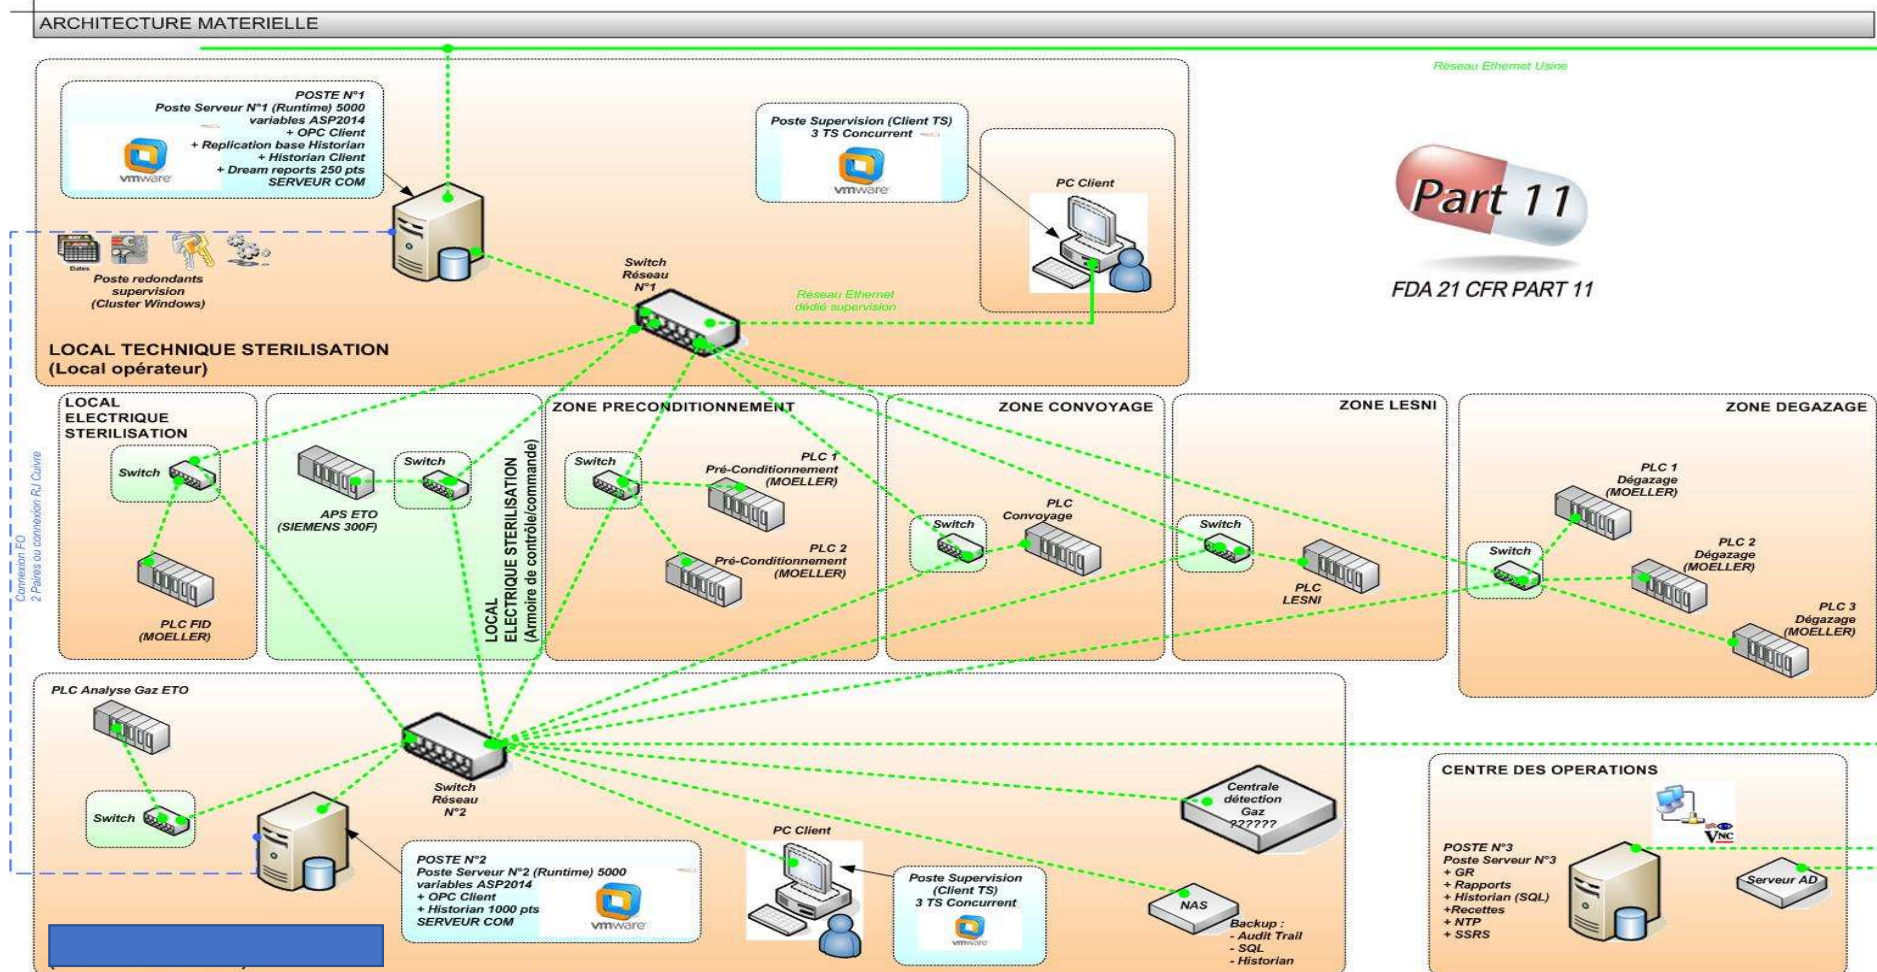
ARCHITECTURE MATERIELLE

Réseau Ethernet Usine

POSTE N°1
Poste Serveur N°1 (Runtime) 5000 variables ASP2014
+ OPC Client
+ Replication base Historian
+ Historian Client
+ Dream reports 250 pts
SERVEUR COM
vmware

Poste Supervision (Client TS)
3 TS Concurrent
vmware

PC Client

Part 11
FDA 21 CFR PART 11

Dates
Poste redondants supervision (Cluster Windows)

Switch Réseau N°1

Réseau Ethernet dédié supervision

LOCAL TECHNIQUE STERILISATION
(Local opérateur)

Connexion FO
2 Paires ou connexion RJ Cuivre

LOCAL ELECTRIQUE STERILISATION
Switch
PLC FID (MOELLER)

APS ETO (SIEMENS 300F)
Switch
LOCAL ELECTRIQUE STERILISATION (Armoire de contrôle/commande)

ZONE PRECONDITIONNEMENT
Switch
PLC 1 Pré-Conditionnement (MOELLER)
PLC 2 Pré-Conditionnement (MOELLER)

ZONE CONVOYAGE
Switch
PLC Convoyage

ZONE LESNI
Switch
PLC LESNI

ZONE DEGAZAGE
Switch
PLC 1 Dégazage (MOELLER)
PLC 2 Dégazage (MOELLER)
PLC 3 Dégazage (MOELLER)

PLC Analyse Gaz ETO
Switch

Switch Réseau N°2

Centrale détection Gaz ??????

PC Client

POSTE N°2
Poste Serveur N°2 (Runtime) 5000 variables ASP2014
+ OPC Client
+ Historian 1000 pts
SERVEUR COM
vmware

Poste Supervision (Client TS)
3 TS Concurrent
vmware

NAS
Backup :
- Audit Trail
- SQL
- Historian

CENTRE DES OPERATIONS
VNC
POSTE N°3
Poste Serveur N°3
+ GR
+ Rapports
+ Historian (SQL)
+Recettes
+ NTP
+ SSRS
Serveur AD